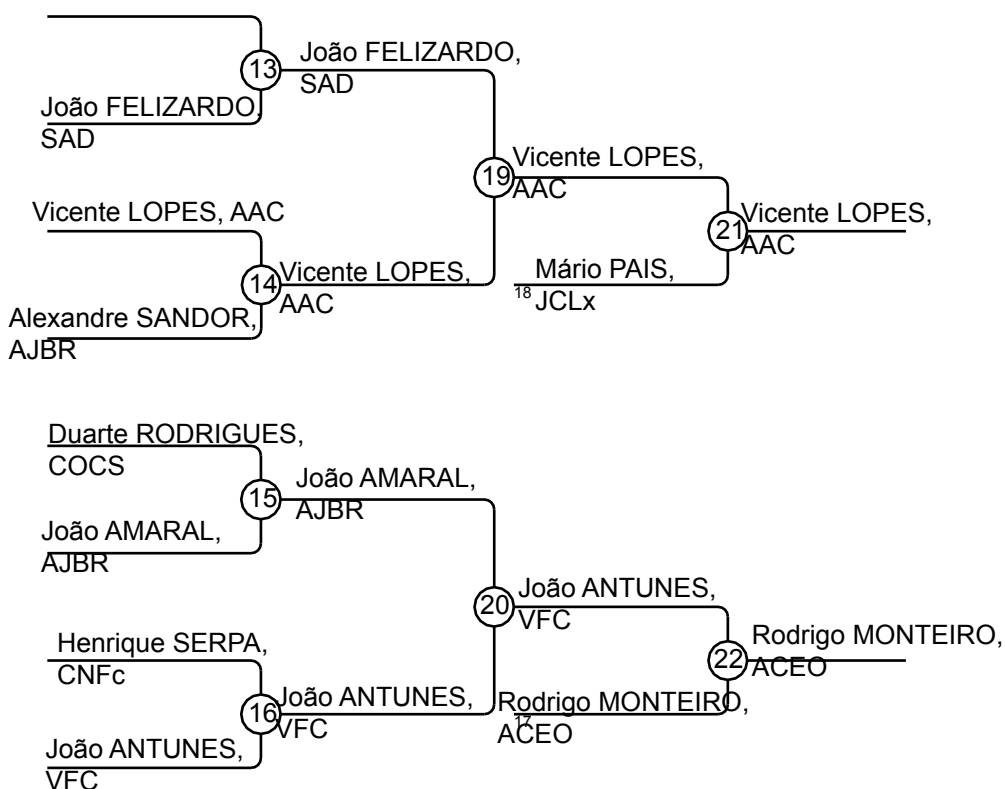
13
João FELIZARDO, SAD

João FELIZARDO, SAD

19
Vicente LOPES, AAC

Vicente LOPES, AAC

21
Vicente LOPES, AAC

14
Vicente LOPES, AAC

Mário PAIS, 18 JCLx

Alexandre SANDOR, AJBR

Duarte RODRIGUES, COCS

15
João AMARAL, AJBR

João AMARAL, AJBR

20
João ANTUNES, VFC

Henrique SERPA, CNFc

22
Rodrigo MONTEIRO, ACEO

16
João ANTUNES, VFC

Rodrigo MONTEIRO, 17 ACEO

João ANTUNES, VFC